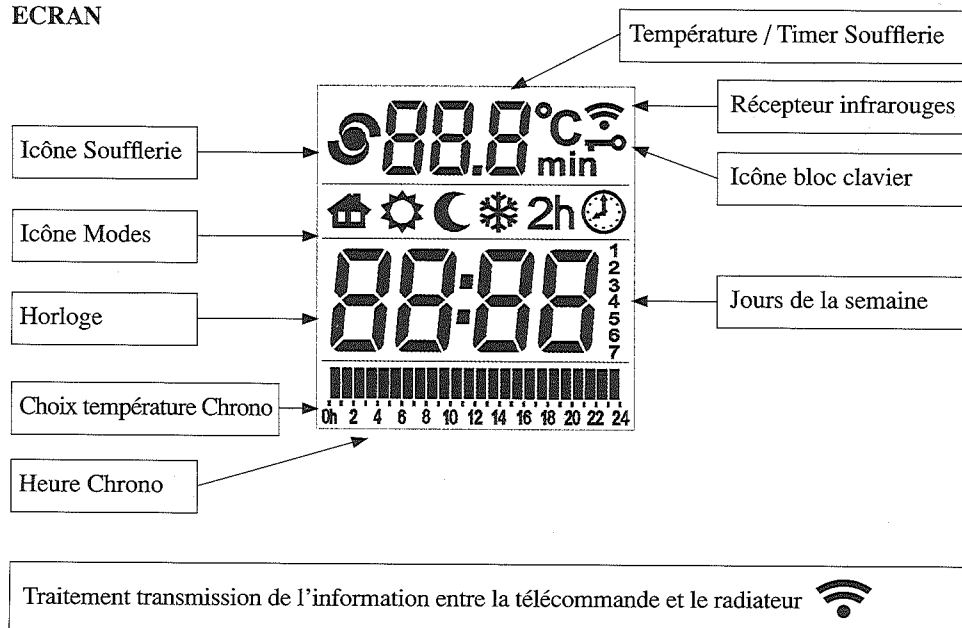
ECRAN

Température / Timer Soufflerie

Récepteur infrarouges

Icône Soufflerie

88.8 °C min

Icône bloc clavier

Icône Modes

2h

Horloge

88:88

1 2 3 4 5 6 7

Jours de la semaine

Choix température Chrono

0h 2 4 6 8 10 12 14 16 18 20 22 24

Heure Chrono

Traitement transmission de l'information entre la télécommande et le radiateur